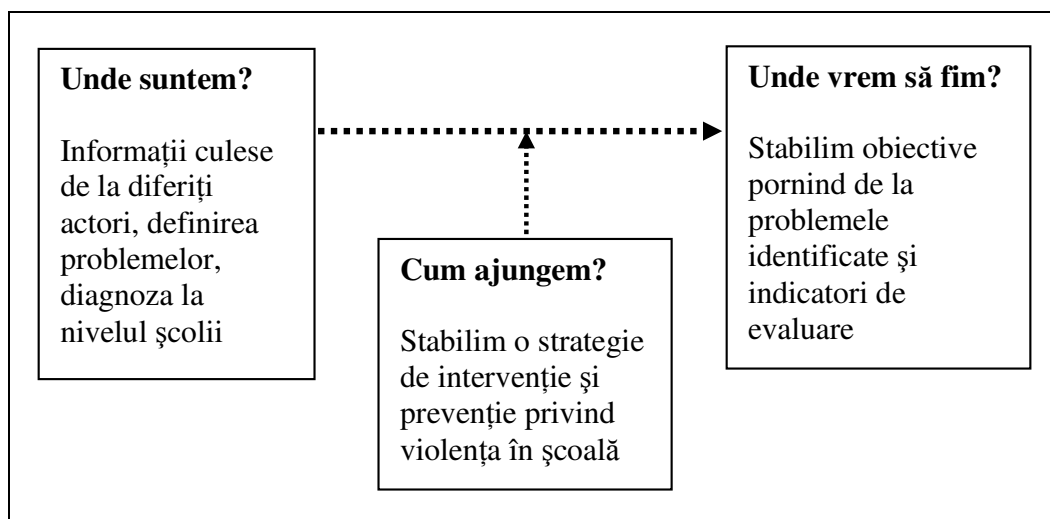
**Unde suntem?**

Informații culese de la diferiți actori, definirea problemelor, diagnoza la nivelul şcolii

**Cum ajungem?**

Stabilim o strategie de intervenție şi prevenție privind violența în şcoală

**Unde vrem să fim?**

Stabilim obiective pornind de la problemele identificate şi indicatori de evaluare